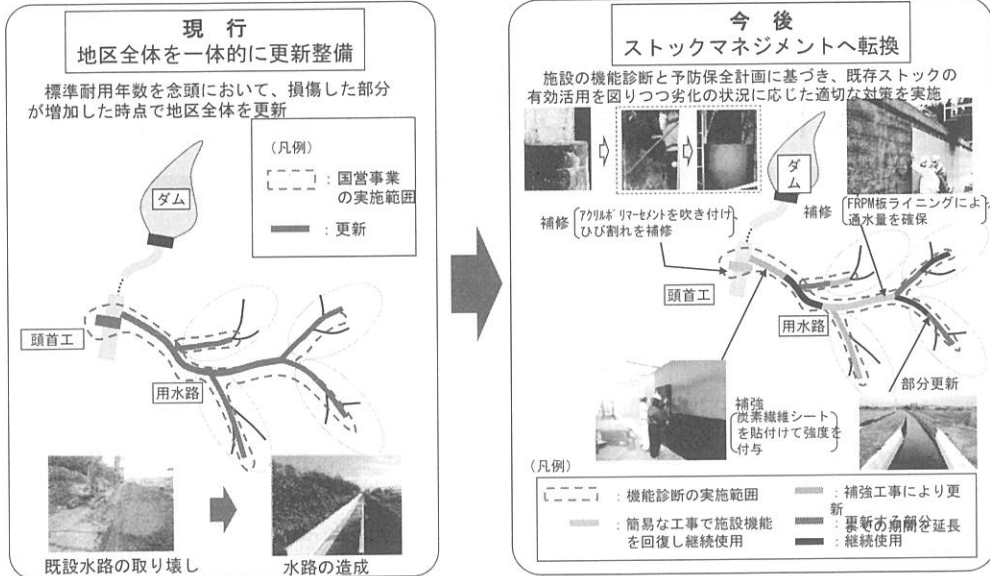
現　行
地区全体を一体的に更新整備

標準耐用年数を念頭において、損傷した部分が増加した時点で地区全体を更新

（凡例）
：国営事業の実施範囲
：更新

ダム

頭首工

用水路

既設水路の取り壊し

水路の造成

今　後
ストックマネジメントへ転換

施設の機能診断と予防保全計画に基づき、既存ストックの有効活用を図りつつ劣化の状況に応じた適切な対策を実施

ダム

補修 アクリルポリマーセメントを吹き付けひび割れを補修

補修 FRPM板ライニングにより通水量を確保

頭首工

用水路

補強 炭素繊維シートを貼付けて強度を付与

部分更新

（凡例）
：機能診断の実施範囲
：簡易な工事で施設機能を回復し継続使用
：補強工事により更新
：更新の時期を延長
：継続使用